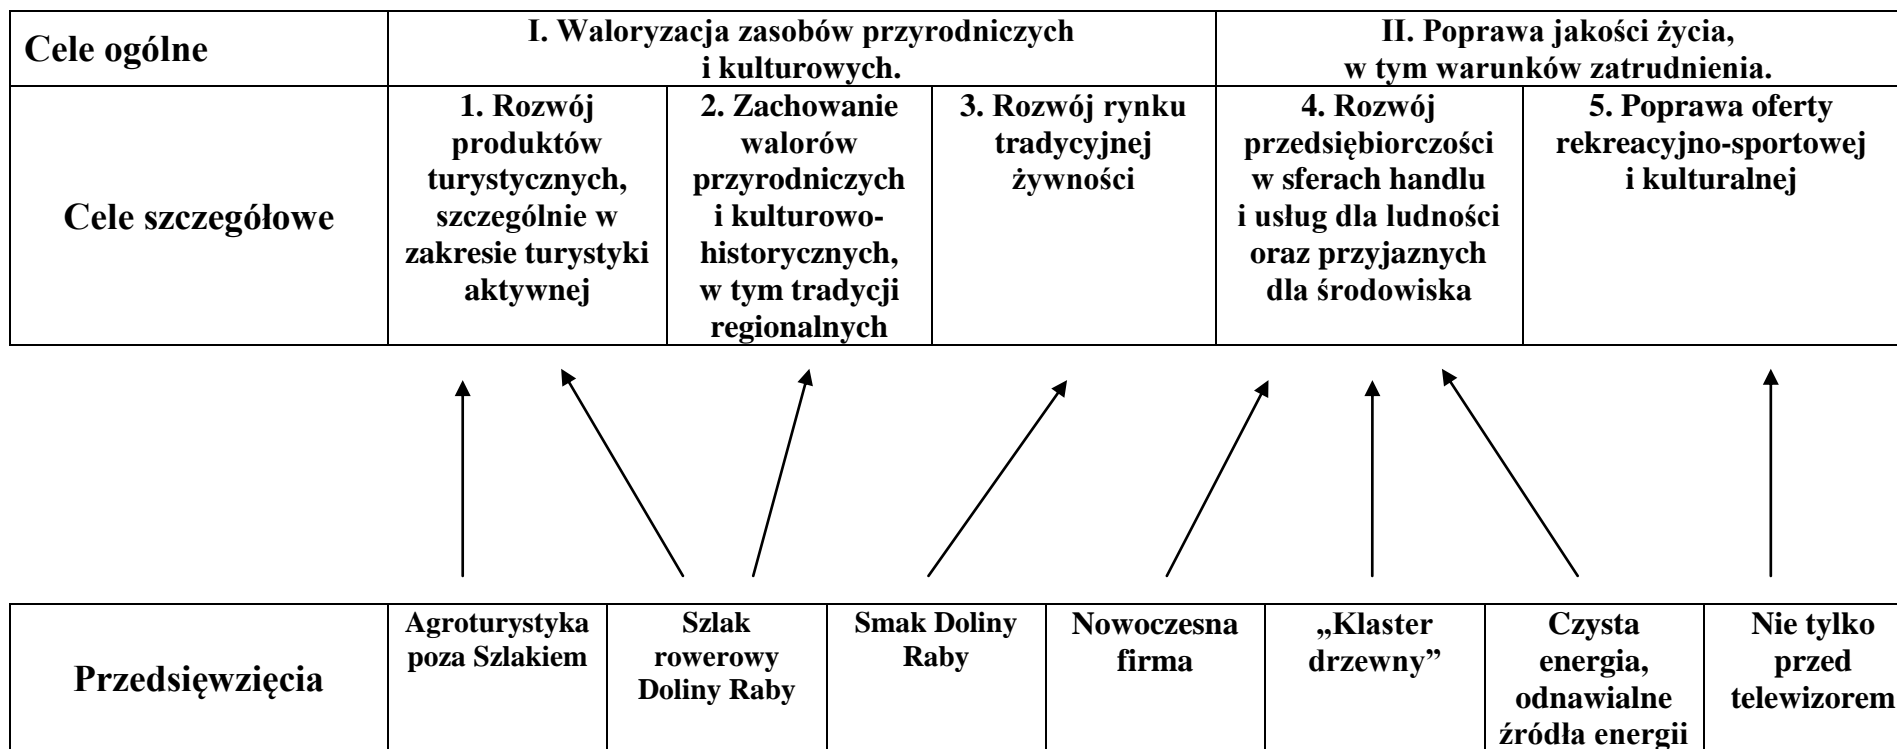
| Cele ogólne | I. Waloryzacja zasobów przyrodniczych i kulturowych. | | | II. Poprawa jakości życia, w tym warunków zatrudnienia. | |
|---|---|---|---|---|---|
| Cele szczegółowe | 1. Rozwój produktów turystycznych, szczególnie w zakresie turystyki aktywnej | 2. Zachowanie walorów przyrodniczych i kulturowo-historycznych, w tym tradycji regionalnych | 3. Rozwój rynku tradycyjnej żywności | 4. Rozwój przedsiębiorczości w sferach handlu i usług dla ludności oraz przyjaznych dla środowiska | 5. Poprawa oferty rekreacyjno-sportowej i kulturalnej |

| Przedsięwzięcia | Agroturystyka poza Szlakiem | Szlak rowerowy Doliny Raby | Smak Doliny Raby | Nowoczesna firma | „Klaster drzewny” | Czysta energia, odnawialne źródła energii | Nie tylko przed telewizorem |
|---|---|---|---|---|---|---|---|